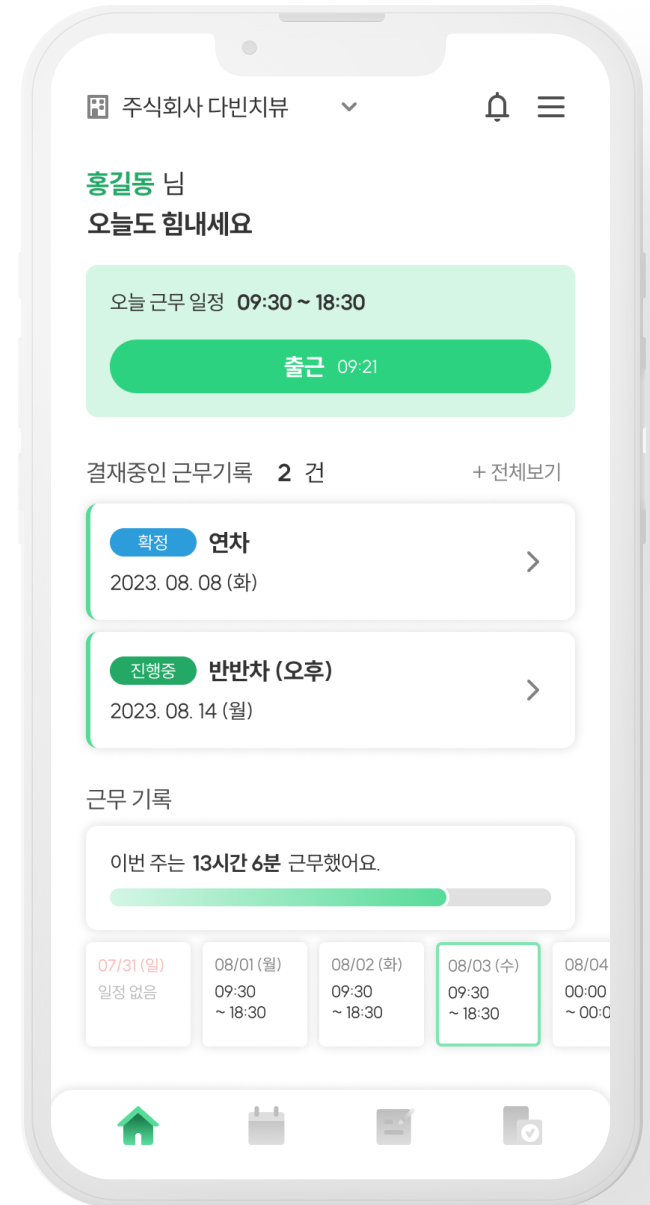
주식회사 다빈치뷰

홍길동 님
오늘도 힘내세요

오늘 근무 일정 09:30 ~ 18:30

출근 09:21

결재중인 근무기록 2 건

+ 전체보기

확정 연차
2023. 08. 08 (화)

진행중 반반차 (오후)
2023. 08. 14 (월)

근무 기록

이번 주는 13시간 6분 근무했어요.

| 07/31 (일) | 08/01 (월) | 08/02 (화) | 08/03 (수) | 08/04 |
|---|---|---|---|---|
| 일정 없음 | 09:30 ~ 18:30 | 09:30 ~ 18:30 | 09:30 ~ 18:30 | 00:00 ~ 00:0 |